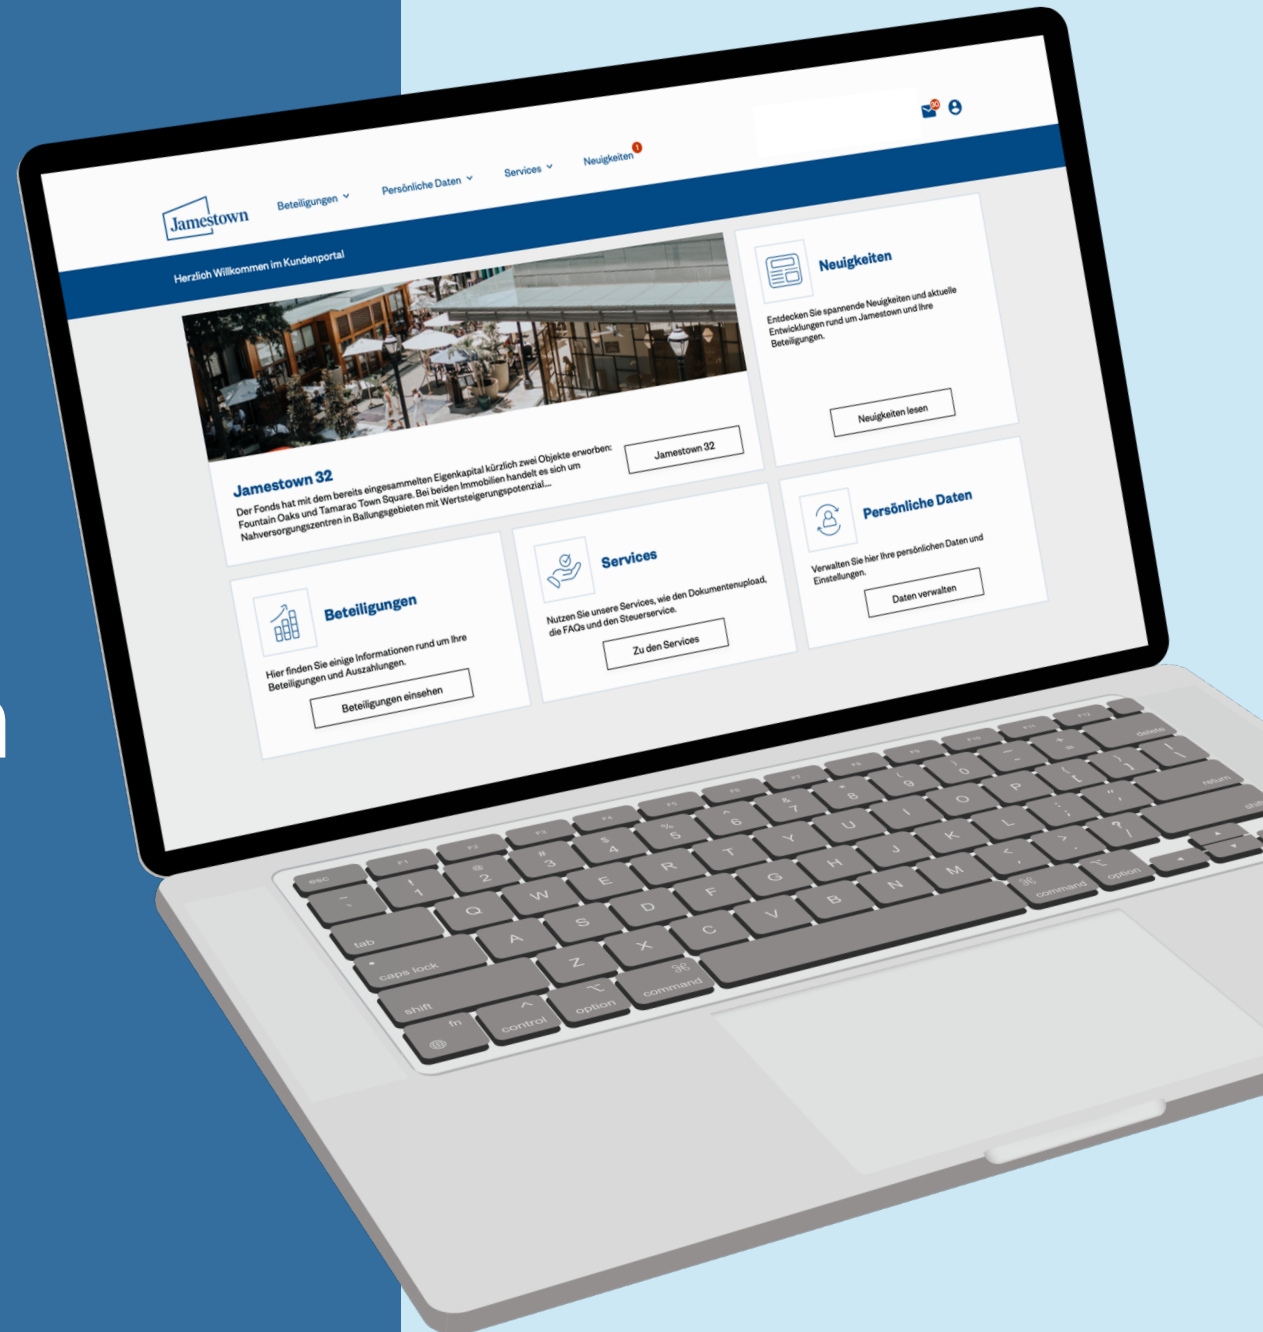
Jamestown

Beteiligungen

Persönliche Daten

Services

Neuigkeiten 1

Herzlich Willkommen im Kundenportal

Jamestown 32

Der Fonds hat mit dem bereits eingesammelten Eigenkapital kürzlich zwei Objekte erworben: Fountain Oaks und Tamarac Town Square. Bei beiden Immobilien handelt es sich um Nahversorgungszentren in Ballungsgebieten mit Wertsteigerungspotenzial...

Jamestown 32

Neuigkeiten

Entdecken Sie spannende Neuigkeiten und aktuelle Entwicklungen rund um Jamestown und Ihre Beteiligungen.

Neuigkeiten lesen

Beteiligungen

Hier finden Sie einige Informationen rund um Ihre Beteiligungen und Auszahlungen.

Beteiligungen einsehen

Services

Nutzen Sie unsere Services, wie den Dokumentenupload, die FAQs und den Steuerservice.

Zu den Services

Persönliche Daten

Verwalten Sie hier Ihre persönlichen Daten und Einstellungen.

Daten verwalten

esc F1 F2 F3 F4 F5 F6 F7 F8 F9 F10 F11 F12
! 1 @ 2 # 3 $ 4 % 5 ^ 6 & 7 * 8 ( 9 ) 0 - = delete
tab Q W E R T Y U I O P [ ] \
caps lock A S D F G H J K L ; " return
shift Z X C V B N M < > ? shift
fn control option command command option